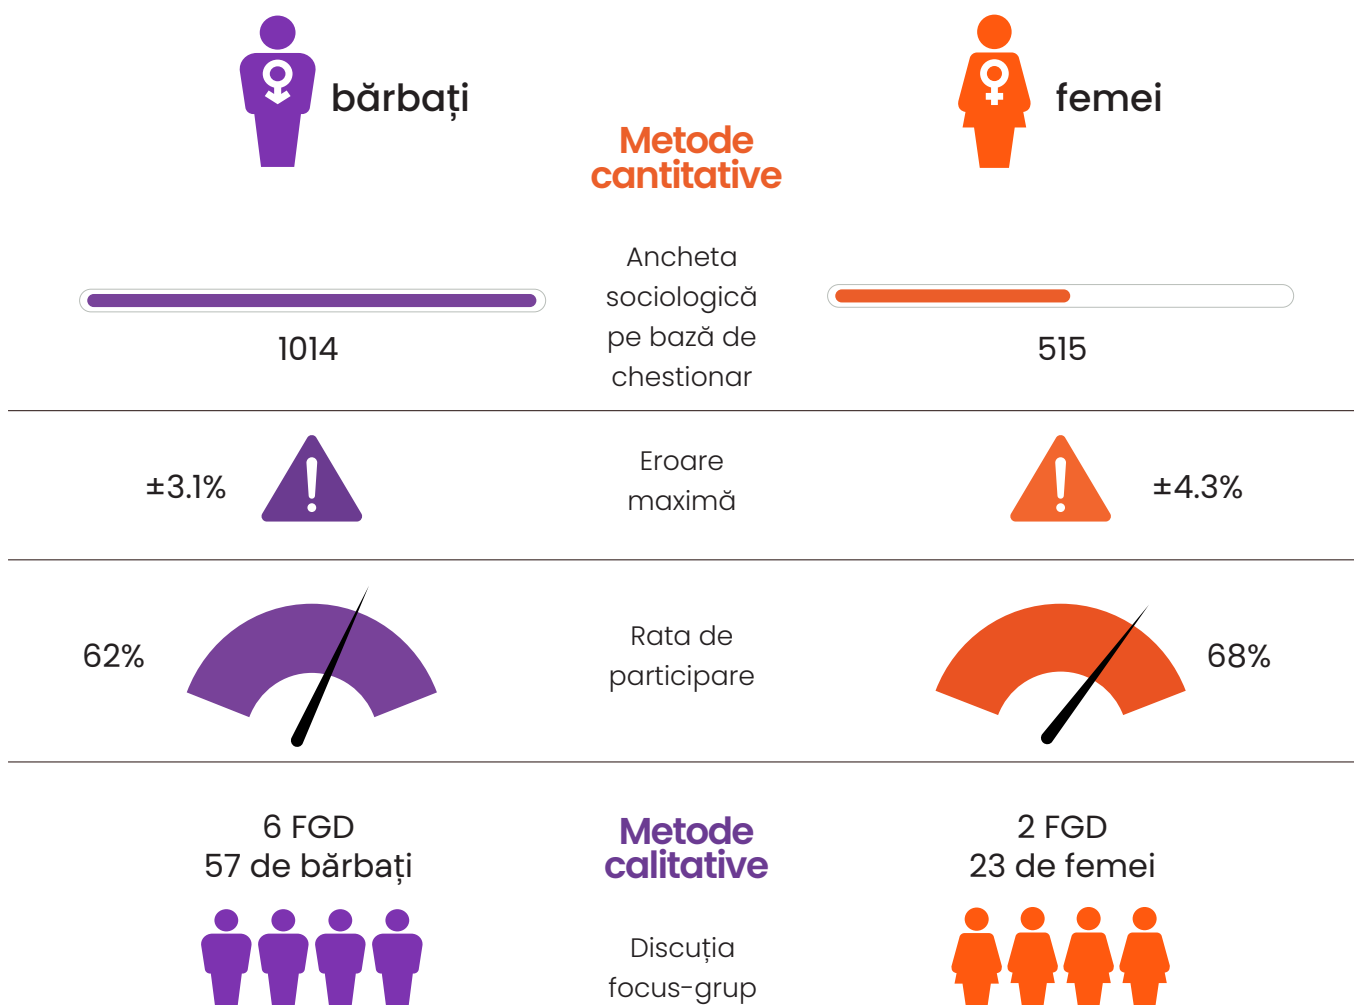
bărbați

femei

Metode cantitative

Ancheta sociologică pe bază de chestionar

1014

515

±3.1%

Eroare maximă

±4.3%

62%

Rata de participare

68%

6 FGD
57 de bărbați

Metode calitative

2 FGD
23 de femei

Discuția focus-grup